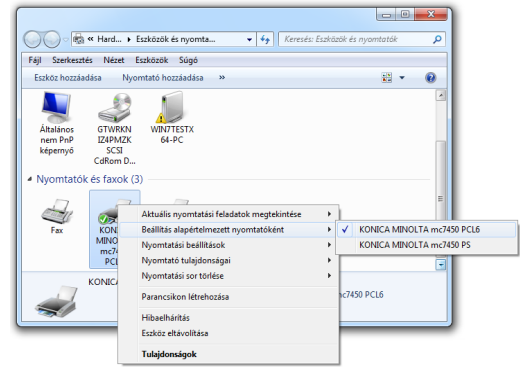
« Hard... » Eszközök és nyomta... Keresés: Eszközök és nyomtatók

Fájl Szerkesztés Nézet Eszközök Súgó

Eszköz hozzáadása Nyomtató hozzáadása »

Általános nem PnP képernyő

GTWRKN IZ4PMZK SCSI CdRom D...

WIN7TESTX 64-PC

Nyomtatók és faxok (3)

Fax

KONICA MINOLTA mc7450 PCL6

Aktuális nyomtatási feladatok megtekintése

Beállítás alapértelmezett nyomtatóként

Nyomtatási beállítások

Nyomtató tulajdonságai

Nyomtatási sor törlése

Parancsikon létrehozása

Hibaelhárítás

Eszköz eltávolítása

Tulajdonságok

✓ KONICA MINOLTA mc7450 PCL6

KONICA MINOLTA mc7450 PS

KONICA

mc7450 PCL6